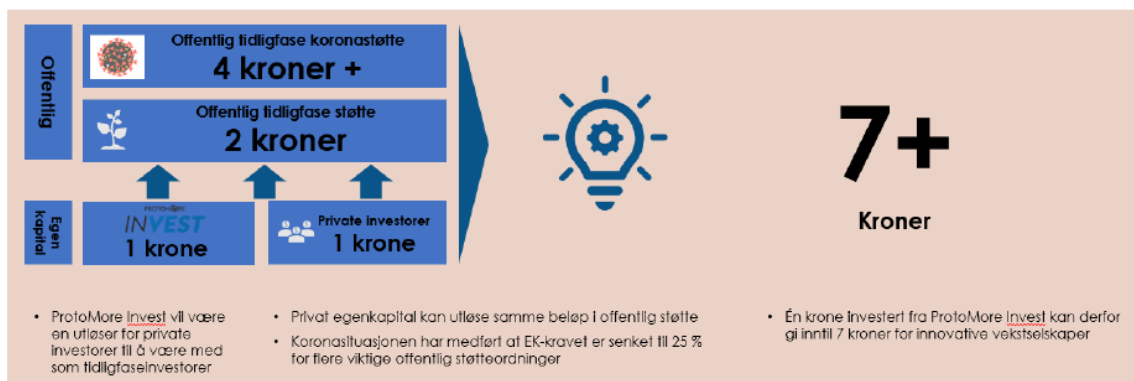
Offentlig

Offentlig tidligfase koronastøtte
4 kroner +

Offentlig tidligfase støtte
2 kroner

Egen kapital

PROTOMORE
INVEST
1 krone

Private investorer
1 krone

7+
Kroner

• ProtoMore Invest vil være en utløser for private investorer til å være med som tidligfaseinvestorer

• Privat egenkapital kan utløse samme beløp i offentlig støtte
• Koronasituasjonen har medført at EK-kravet er senket til 25 % for flere viktige offentlig støtteordninger

• Én krone investert fra ProtoMore Invest kan derfor gi inntil 7 kroner for innovative vekstselskaper